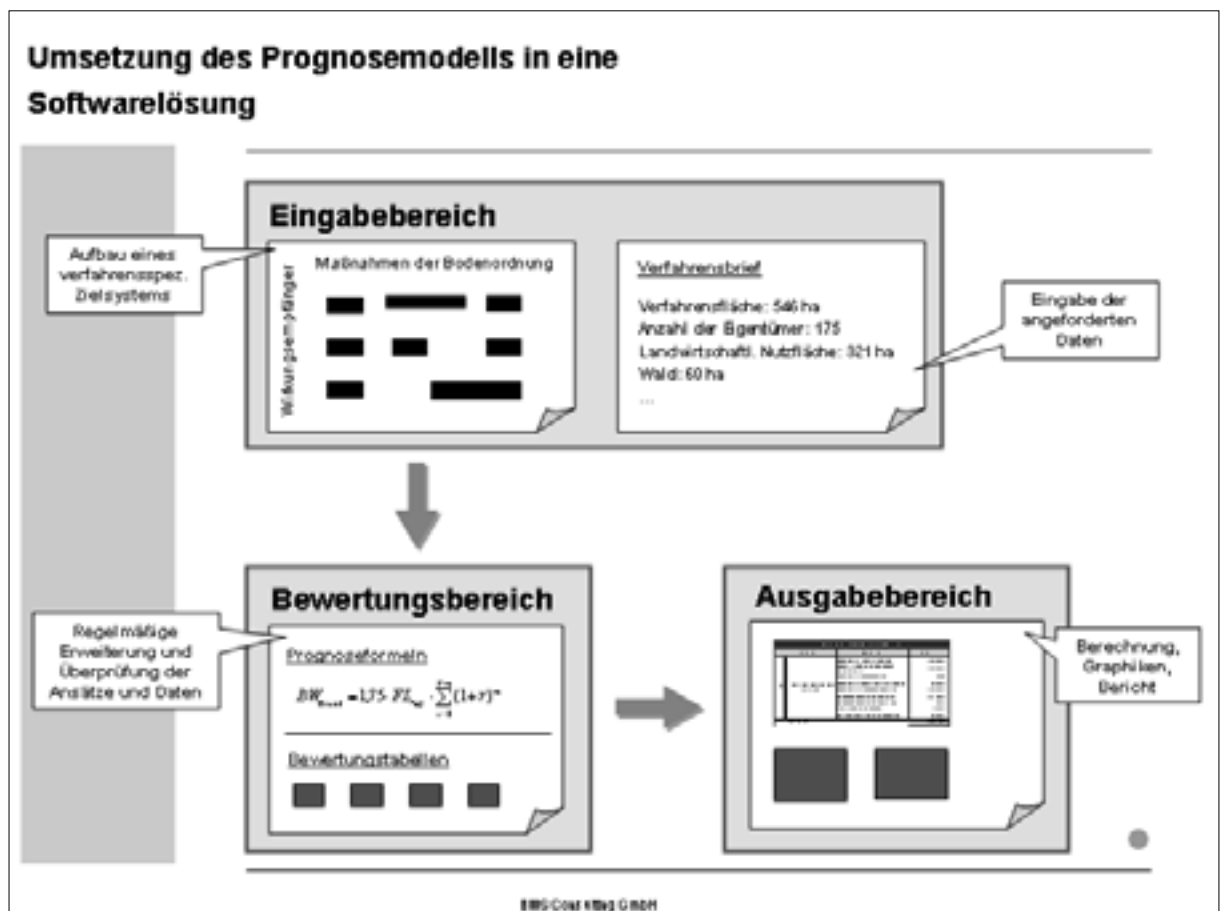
Umsetzung des Prognosemodells in eine Softwarelösung

Eingabebereich

Aufbau eines verfahrensspez. Delsystems

Wirkungsempfänger

Maßnahmen der Bodenordnung

Verfahrensbrief

Verfahrensfläche: 546 ha
Anzahl der Eigentümer: 175
Landwirtschaftl. Nutzfläche: 321 ha
Wald: 60 ha
...

Eingabe der angeforderten Daten

Bewertungsbereich

Regelmäßige Erweiterung und Überprüfung der Ansätze und Daten

Prognoseformeln

$BW_{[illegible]} = 175 \cdot FL_{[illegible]} \cdot \sum_{i=0}^{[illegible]} (1+r)^{n}$

Bewertungstabellen

Ausgabebereich

Berechnung, Graphiken, Bericht

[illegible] GmbH